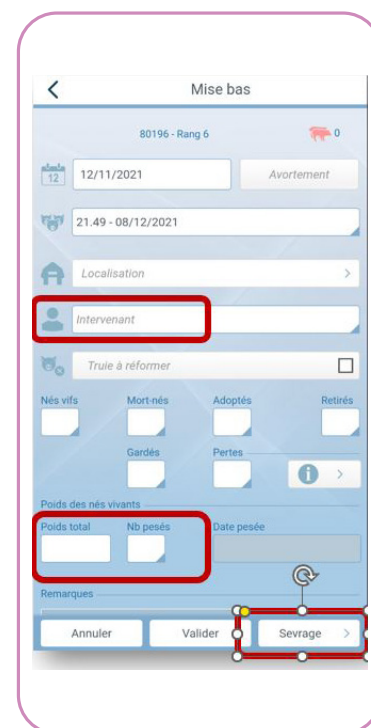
<

Mise bas

80196 - Rang 6

0

12

12/11/2021

Avortement

21.49 - 08/12/2021

Localisation

>

Intervenant

Truie à réformer

Nés vifs

Mort-nés

Adoptés

Retirés

Gardés

Pertes

>

Poids des nés vivants

Poids total

Nb pesés

Date pesée

Remarques

Annuler

Valider

Sevrage >